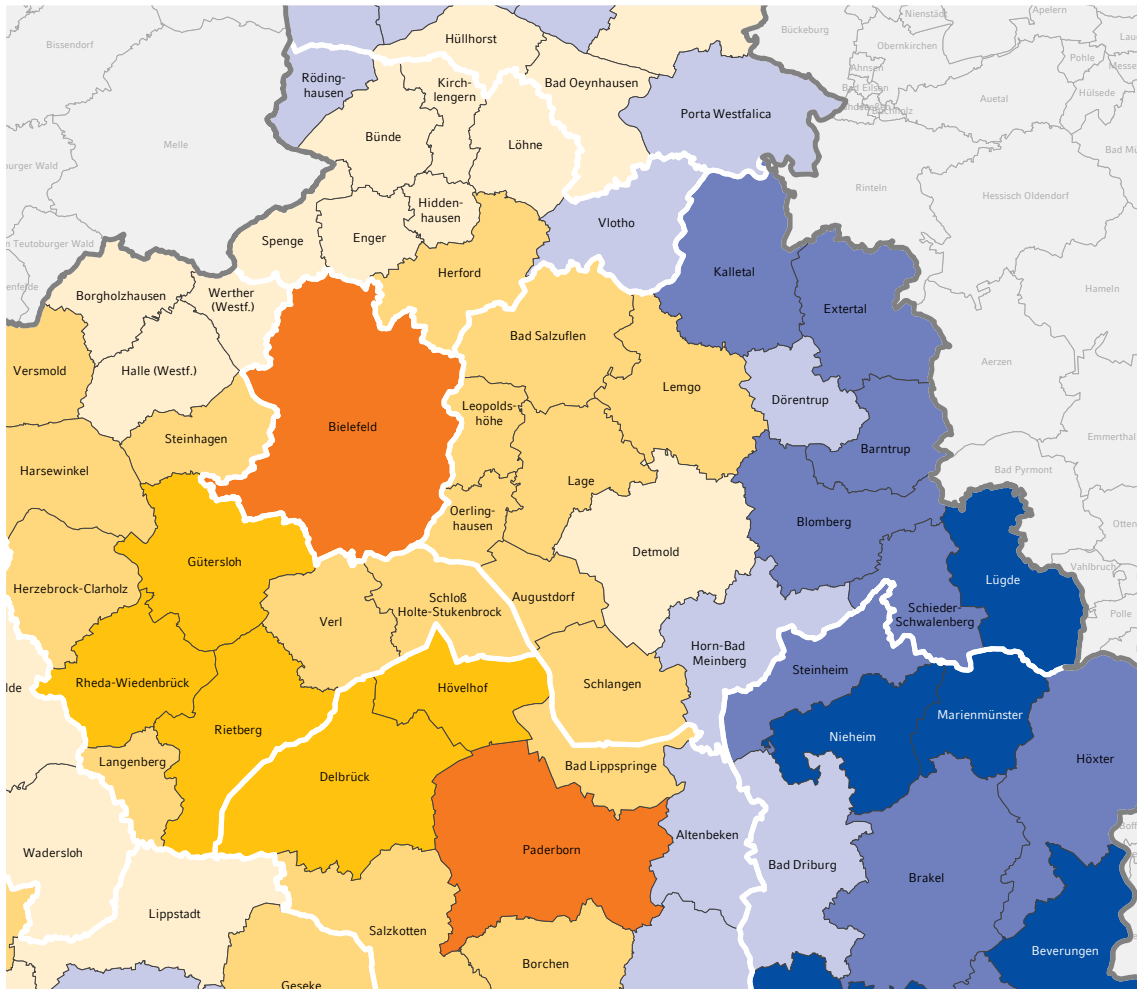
Bissendorf
Hüllhorst
Bückeburg
Nienstädt
Apelern
Obernkirchen
Pohle
Messe
Ahnsen
Bad Eilsen
Hülsede
Rödinghausen
Kirchlengern
Bad Oeynhausen
Auetal
Melle
Bünde
Löhne
Porta Westfalica
Bad M
burger Wald
Rinteln
Hiddenhausen
Hessisch Oldendorf
Vlotho
Spenge
Enger
n Teutoburger Wald
Herford
Kalletal
Borgholzhausen
Werther (Westf.)
Extertal
Hameln
Bad Salzuflen
Versmold
Halle (Westf.)
Aerzen
Lemgo
Bielefeld
Leopoldshöhe
Dörentrup
Steinhagen
Emmerthal
Barntrup
Harsewinkel
Lage
Bad Pyrmont
Oerlinghausen
Blomberg
Otten
Detmold
Gütersloh
Herzebrock-Clarholz
Lügde
Vahlbruch
Augustdorf
Schloß Holte-Stukenbrock
Verl
Schieder-Schwalenberg
Polle
Horn-Bad Meinberg
Steinheim
Rheda-Wiedenbrück
Hövelhof
Schlangen
lde
Marienmünster
Nieheim
Rietberg
Höxter
Langenberg
Bad Lippspringe
Delbrück
Altenbeken
Paderborn
Wadersloh
Bad Driburg
Brakel
Lippstadt
Salzkotten
Beverungen
Borchen
Geseke